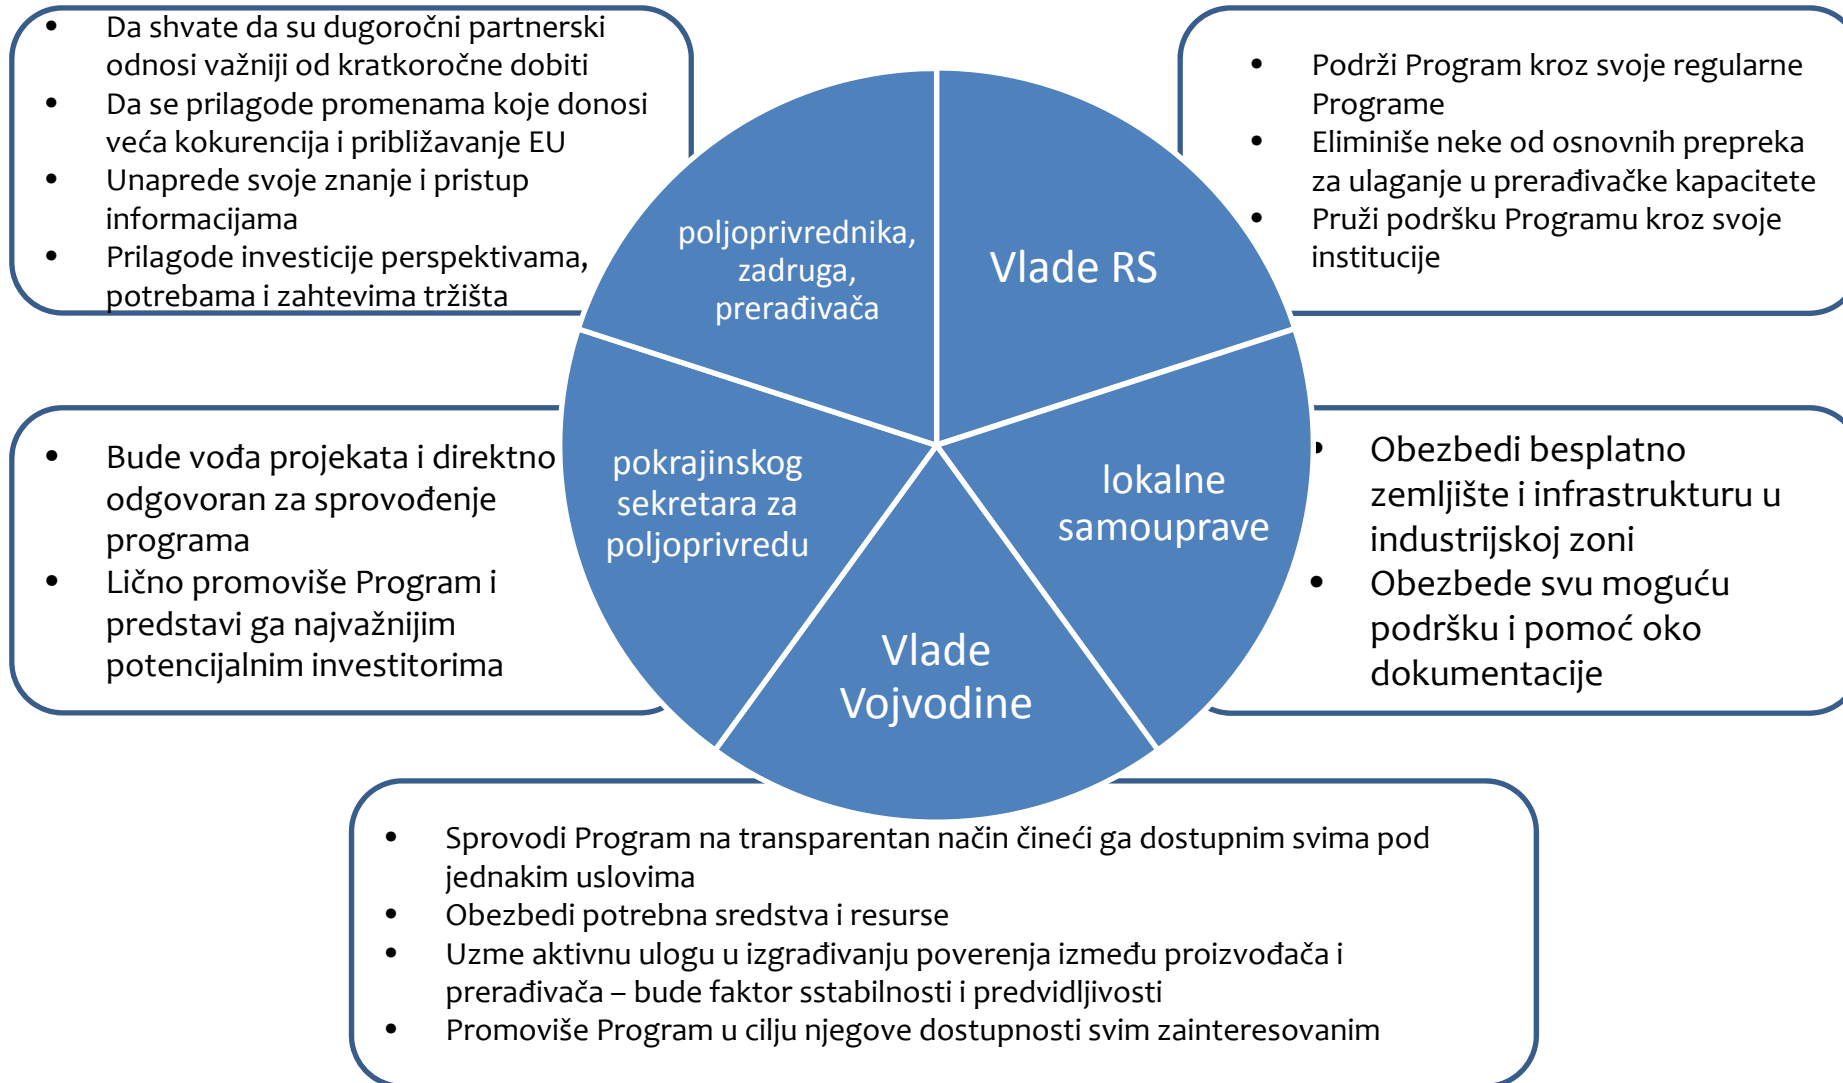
- Da shvate da su dugoročni partnerski odnosi važniji od kratkoročne dobiti
- Da se prilagode promenama koje donosi veća kokurencija i približavanje EU
- Unaprede svoje znanje i pristup informacijama
- Prilagode investicije perspektivama, potrebama i zahtevima tržišta

- Podrži Program kroz svoje regularne Programe
- Eliminiše neke od osnovnih prepreka za ulaganje u prerađivačke kapacitete
- Pruži podršku Programu kroz svoje institucije

poljoprivrednika, zadruga, prerađivača

Vlade RS

pokrajinskog sekretara za poljoprivredu

lokalne samouprave

Vlade Vojvodine

- Bude vođa projekata i direktno odgovoran za sprovođenje programa
- Lično promoviše Program i predstavi ga najvažnijim potencijalnim investitorima

- Obezbedi besplatno zemljište i infrastrukturu u industrijskoj zoni
- Obezbede svu moguću podršku i pomoć oko dokumentacije

- Sprovodi Program na transparentan način čineći ga dostupnim svima pod jednakim uslovima
- Obezbedi potrebna sredstva i resurse
- Uzme aktivnu ulogu u izgrađivanju poverenja između proizvođača i prerađivača – bude faktor sstabilnosti i predvidljivosti
- Promoviše Program u cilju njegove dostupnosti svim zainteresovanim